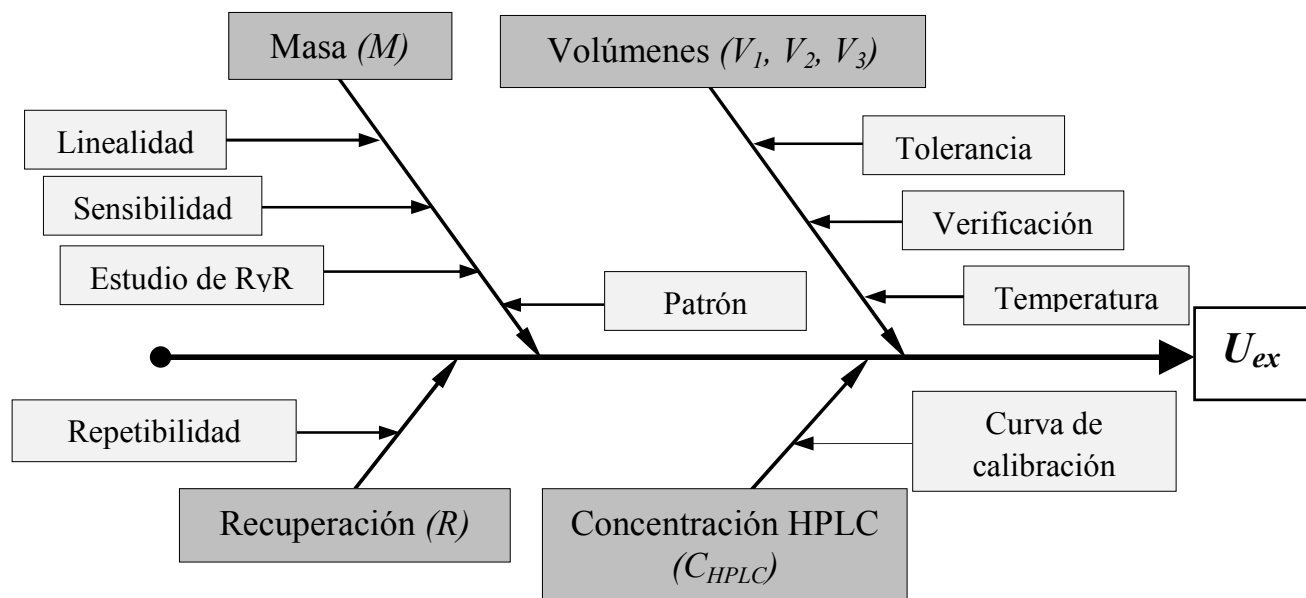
Masa *(M)*

Volúmenes *($V_1$, $V_2$, $V_3$)*

Linealidad

Sensibilidad

Estudio de RyR

Patrón

Tolerancia

Verificación

Temperatura

$U_{ex}$

Repetibilidad

Curva de calibración

Recuperación *(R)*

Concentración HPLC *($C_{HPLC}$)*